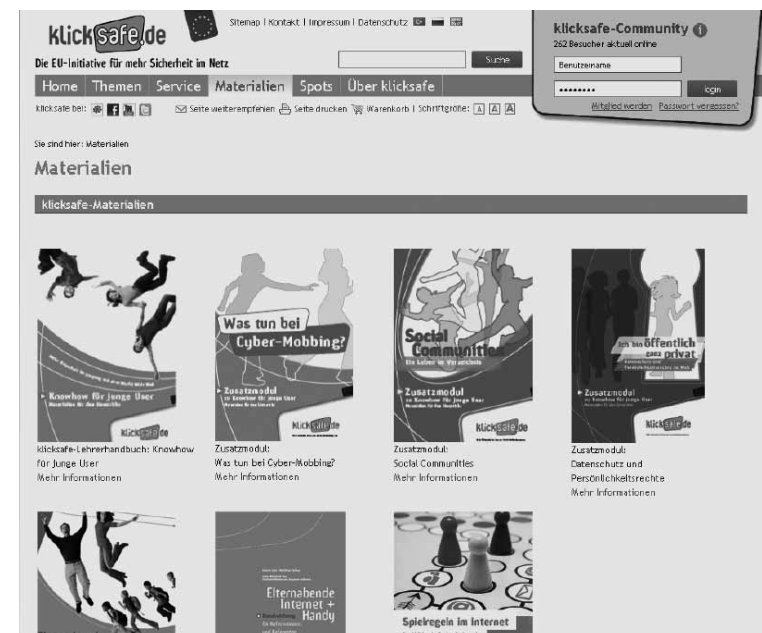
klicksafe.de

Die EU-Initiative für mehr Sicherheit im Netz

Sitemap | Kontakt | Impressum | Datenschutz

Suche

klicksafe-Community
262 Besucher aktuell online

Benutzername

••••••••• login

Mitglied werden Passwort vergessen?

Home | Themen | Service | Materialien | Spots | Über klicksafe

klicksafe bei:

Seite weiterempfehlen | Seite drucken | Warenkorb | Schriftgröße: A A A

Sie sind hier: Materialien

Materialien

klicksafe-Materialien

Knowhow für junge User

klicksafe.de

klicksafe-Lehrerhandbuch: Knowhow für Junge User
Mehr Informationen

Was tun bei Cyber-Mobbing?

Zusatzmodul

klicksafe.de

Zusatzmodul:
Was tun bei Cyber-Mobbing?
Mehr Informationen

Social Communities

Zusatzmodul

klicksafe.de

Zusatzmodul:
Social Communities
Mehr Informationen

Ich bin öffentlich ganz privat

Zusatzmodul

klicksafe.de

Zusatzmodul:
Datenschutz und Persönlichkeitsrechte
Mehr Informationen

Elternabende Internet + Handy

Spielregeln im Internet